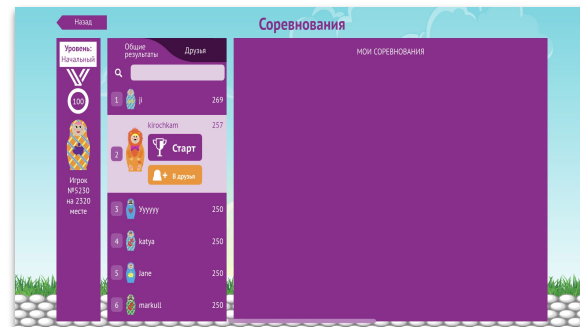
Назад

Соревнования

Уровень:
Начальный

100

Игрок №5230 на 2320 месте

Общие результаты

Друзья

| | | |
|---|---|---|
| 1 | ji | 269 |
| 2 | kirochkam | 257 |
| 3 | Yyyyyy | 250 |
| 4 | katya | 250 |
| 5 | Jane | 250 |
| 6 | markull | 250 |

Старт

В друзья

МОИ СОРЕВНОВАНИЯ